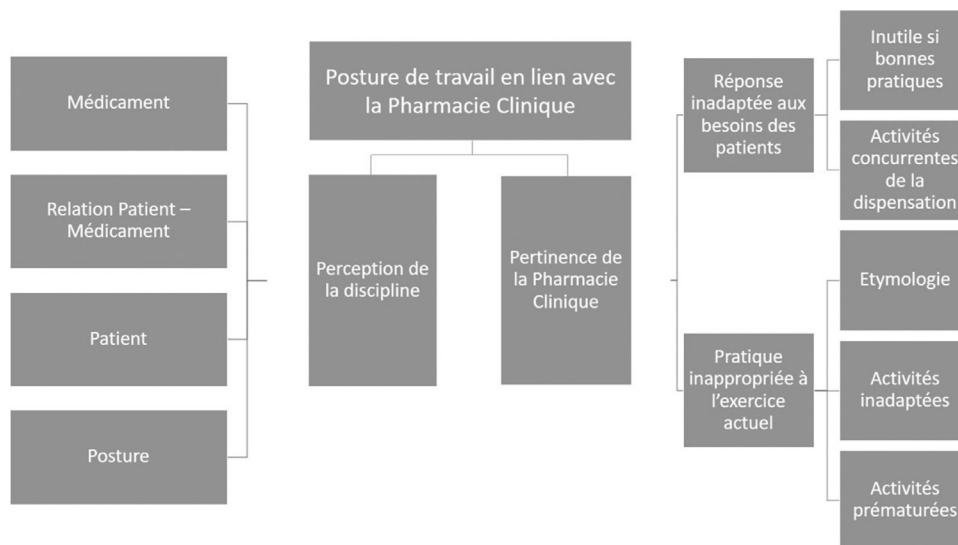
Posture de travail en lien avec la Pharmacie Clinique

Médicament

Relation Patient – Médicament

Patient

Posture

Perception de la discipline

Pertinence de la Pharmacie Clinique

Réponse inadaptée aux besoins des patients

Inutile si bonnes pratiques

Activités concurrentes de la dispensation

Pratique inappropriée à l'exercice actuel

Etymologie

Activités inadaptées

Activités prématurées